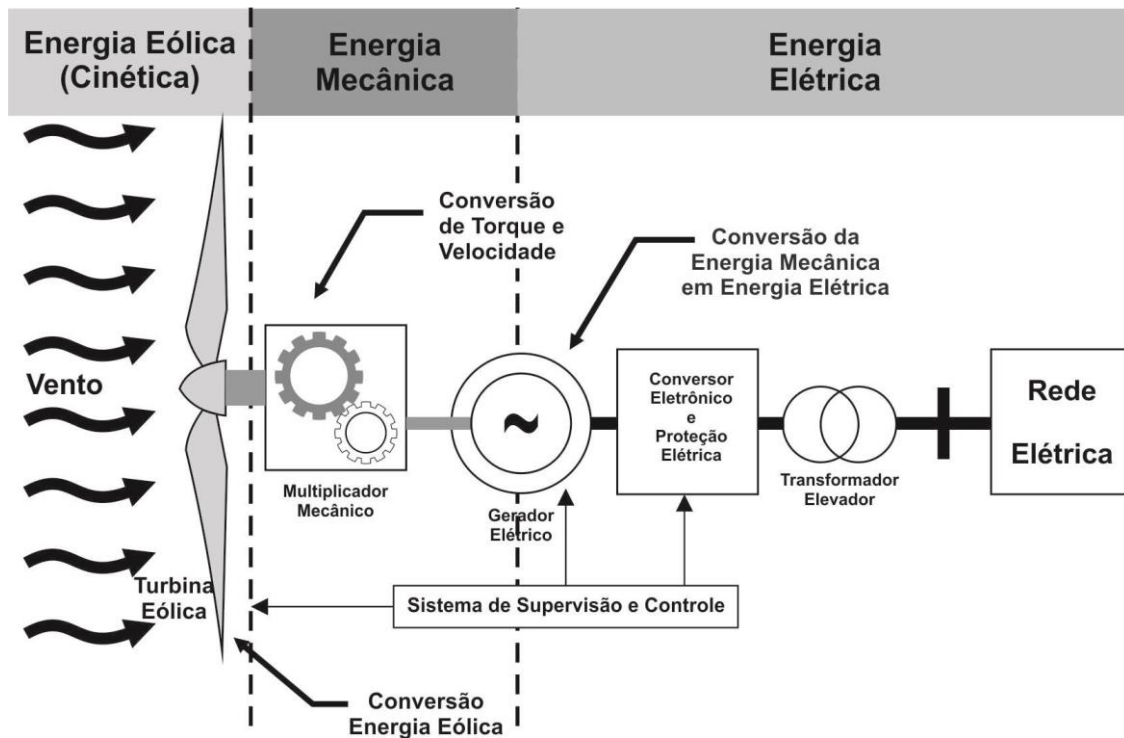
Energia Eólica (Cinética)

Energia Mecânica

Energia Elétrica

Conversão de Torque e Velocidade

Conversão da Energia Mecânica em Energia Elétrica

Vento

Multiplicador Mecânico

~

Gerador Elétrico

Conversor Eletrônico e Proteção Elétrica

Transformador Elevador

Rede Elétrica

Turbina Eólica

Sistema de Supervisão e Controle

Conversão Energia Eólica